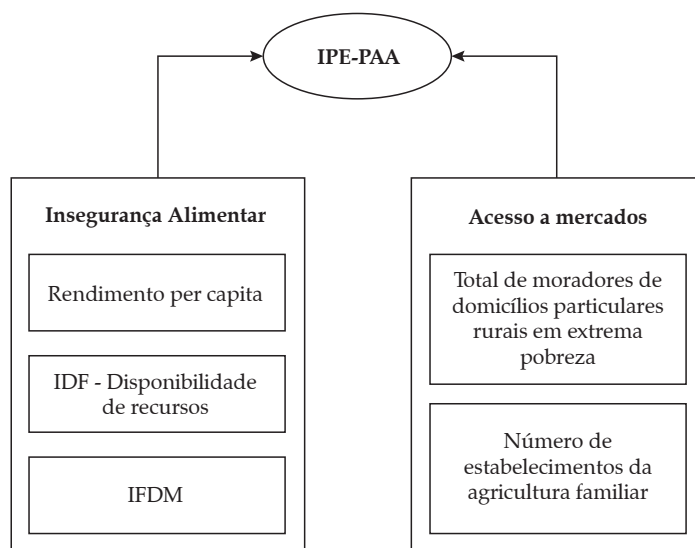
IPE-PAA

Insegurança Alimentar

Rendimento per capita

IDF - Disponibilidade de recursos

IFDM

Acesso a mercados

Total de moradores de domicílios particulares rurais em extrema pobreza

Número de estabelecimentos da agricultura familiar